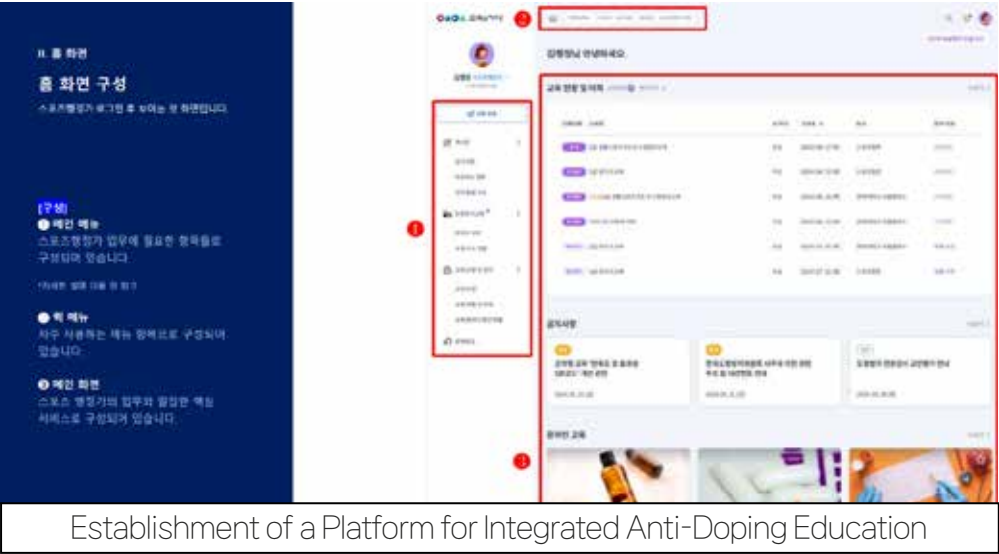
II. 홈 화면

홈 화면 구성

스포츠행정가 로그인 후 보이는 첫 화면입니다.

[구성]

❶ 메인 메뉴

스포츠행정가 업무에 필요한 항목들로 구성되어 있습니다

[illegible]

❷ 퀵 메뉴

자주 사용하는 메뉴 항목으로 구성되어 있습니다

❸ 메인 화면

스포츠 행정가의 업무와 밀접한 핵심 서비스로 구성되어 있습니다.

1

2

3

김행정님 안녕하세요.

교육 현황 및 이력

공지사항

온라인 교육

Establishment of a Platform for Integrated Anti-Doping Education